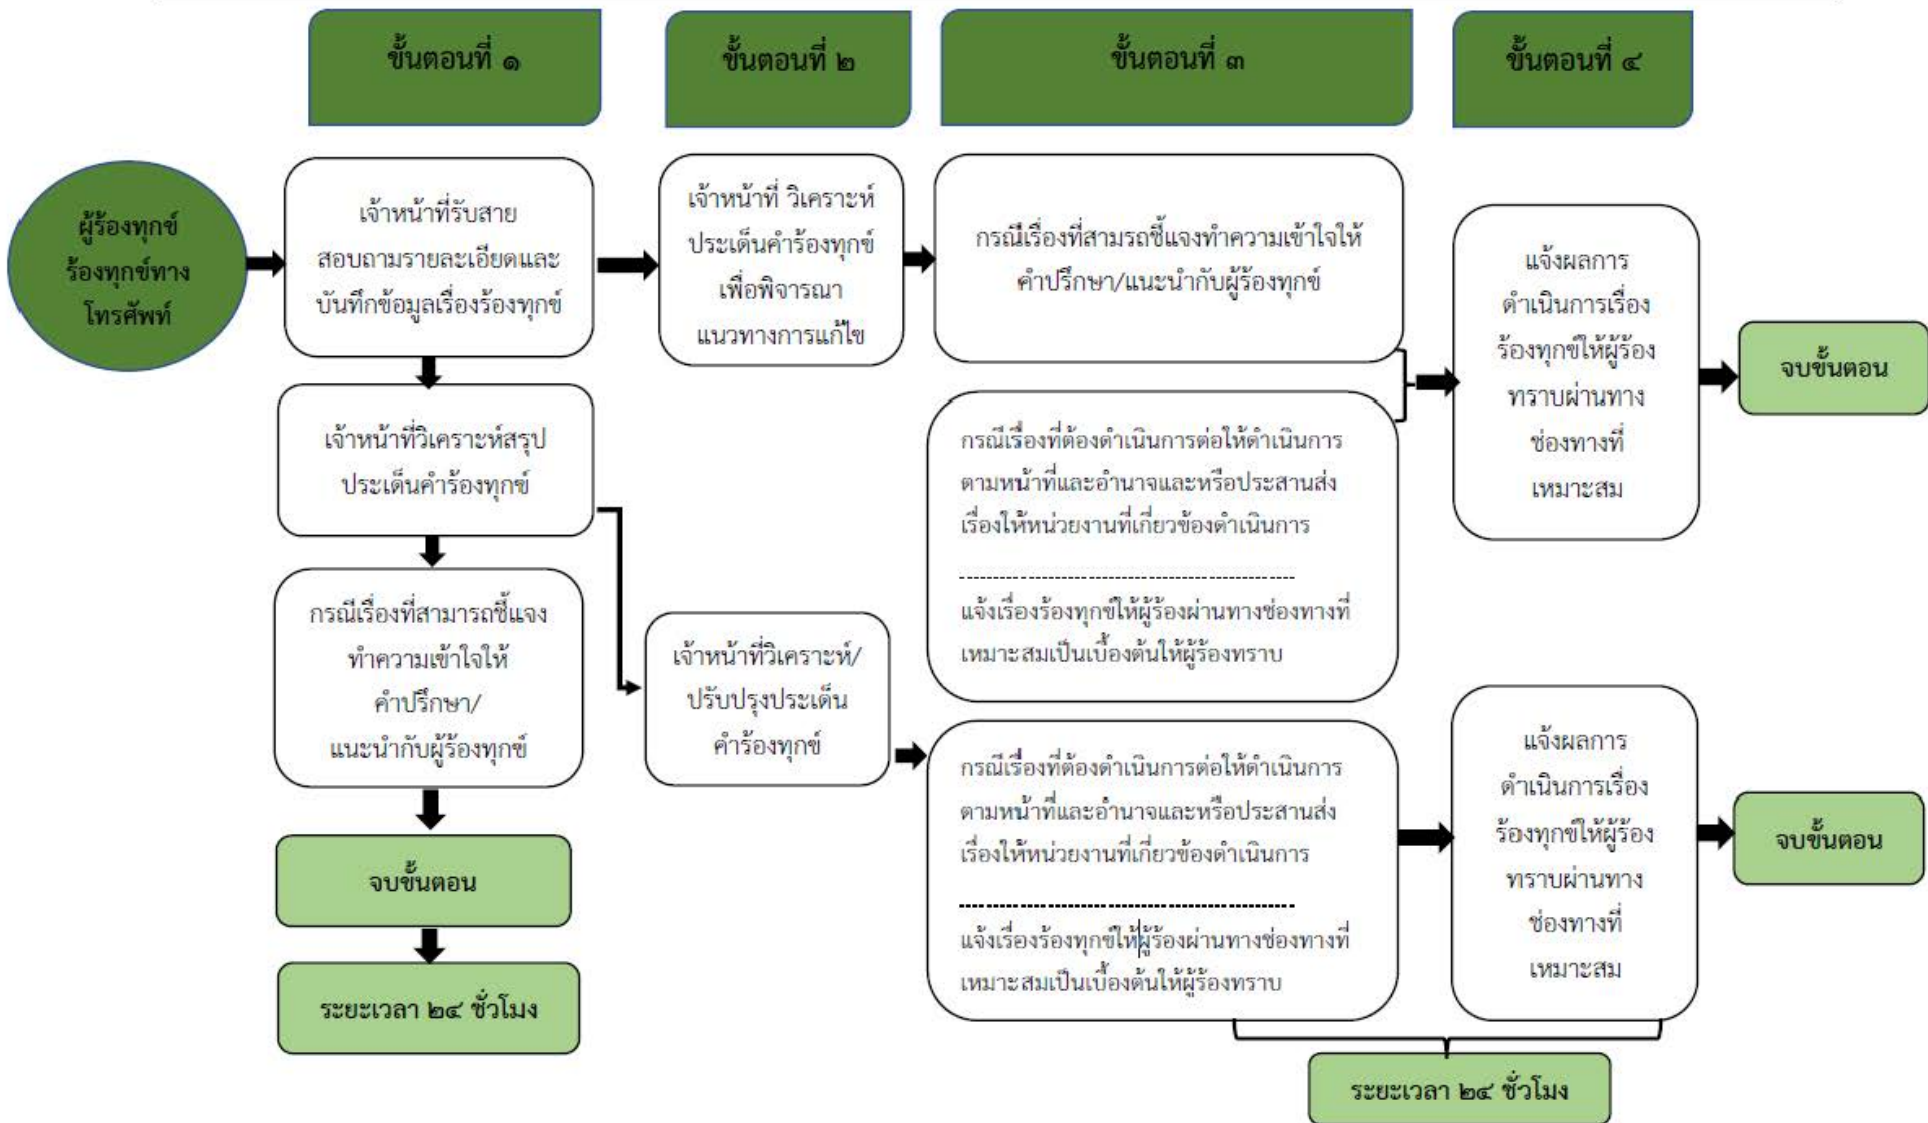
ขั้นตอนที่ ๑

ขั้นตอนที่ ๒

ขั้นตอนที่ ๓

ขั้นตอนที่ ๔

ผู้ร้องทุกข์ร้องทุกข์ทางโทรศัพท์

เจ้าหน้าที่รับสายสอบถามรายละเอียดและบันทึกข้อมูลเรื่องร้องทุกข์

เจ้าหน้าที่ วิเคราะห์ประเด็นคำร้องทุกข์เพื่อพิจารณาแนวทางการแก้ไข

กรณีเรื่องที่สามรถชี้แจงทำความเข้าใจให้คำปรึกษา/แนะนำกับผู้ร้องทุกข์

แจ้งผลการดำเนินการเรื่องร้องทุกข์ให้ผู้ร้องทราบผ่านทางช่องทางที่เหมาะสม

จบขั้นตอน

เจ้าหน้าที่วิเคราะห์สรุปประเด็นคำร้องทุกข์

กรณีเรื่องที่ต้องดำเนินการต่อให้ดำเนินการตามหน้าที่และอำนาจและหรือประสานส่งเรื่องให้หน่วยงานที่เกี่ยวข้องดำเนินการ

แจ้งเรื่องร้องทุกข์ให้ผู้ร้องผ่านทางช่องทางที่เหมาะสมเป็นเบื้องต้นให้ผู้ร้องทราบ

กรณีเรื่องที่สามารถชี้แจงทำความเข้าใจให้คำปรึกษา/แนะนำกับผู้ร้องทุกข์

เจ้าหน้าที่วิเคราะห์/ปรับปรุงประเด็นคำร้องทุกข์

กรณีเรื่องที่ต้องดำเนินการต่อให้ดำเนินการตามหน้าที่และอำนาจและหรือประสานส่งเรื่องให้หน่วยงานที่เกี่ยวข้องดำเนินการ

แจ้งเรื่องร้องทุกข์ให้ผู้ร้องผ่านทางช่องทางที่เหมาะสมเป็นเบื้องต้นให้ผู้ร้องทราบ

แจ้งผลการดำเนินการเรื่องร้องทุกข์ให้ผู้ร้องทราบผ่านทางช่องทางที่เหมาะสม

จบขั้นตอน

จบขั้นตอน

ระยะเวลา ๒๔ ชั่วโมง

ระยะเวลา ๒๔ ชั่วโมง